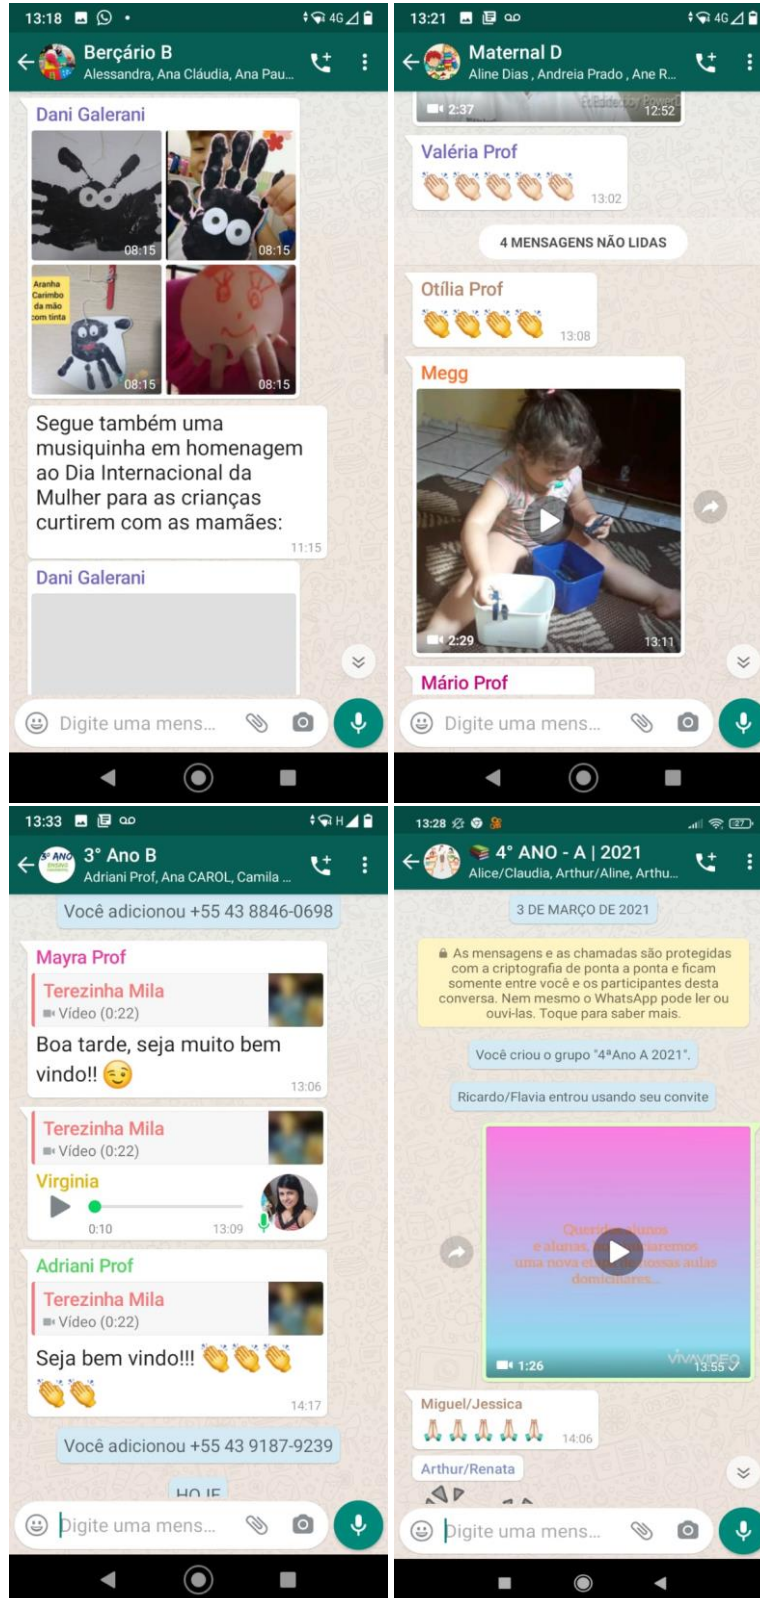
13:18 4G

Berçário B
Alessandra, Ana Cláudia, Ana Pau...

Dani Galerani

08:15 08:15

Aranha Carimbo da mão com tinta

08:15 08:15

Segue também uma musiquinha em homenagem ao Dia Internacional da Mulher para as crianças curtirem com as mamães:
11:15

Dani Galerani

Digite uma mens...

13:21 4G

Maternal D
Aline Dias , Andreia Prado , Ane R...

2:37 12:52

Valéria Prof
👏👏👏👏👏 13:02

4 MENSAGENS NÃO LIDAS

Otília Prof
👏👏👏👏 13:08

Megg

2:29 13:11

Mário Prof

Digite uma mens...

13:33 H

3° Ano B
Adriani Prof, Ana CAROL, Camila ...

Você adicionou +55 43 8846-0698

Mayra Prof
Terezinha Mila
Vídeo (0:22)
Boa tarde, seja muito bem vindo!! 😉
13:06

Terezinha Mila
Vídeo (0:22)
Virginia
0:10 13:09

Adriani Prof
Terezinha Mila
Vídeo (0:22)
Seja bem vindo!!! 👏👏👏👏👏
14:17

Você adicionou +55 43 9187-9239

HOJE

Digite uma mens...

13:28

4° ANO - A | 2021
Alice/Claudia, Arthur/Aline, Arthu...

3 DE MARÇO DE 2021

As mensagens e as chamadas são protegidas com a criptografia de ponta a ponta e ficam somente entre você e os participantes desta conversa. Nem mesmo o WhatsApp pode ler ou ouvi-las. Toque para saber mais.

Você criou o grupo "4ªAno A 2021".

Ricardo/Flavia entrou usando seu convite

Queridos alunos e alunas, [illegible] iniciaremos uma nova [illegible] nossas aulas domiciliares...

1:26 VIVAVIDEO 13:55

Miguel/Jessica
🙏🙏🙏🙏🙏 14:06

Arthur/Renata

Digite uma mens...